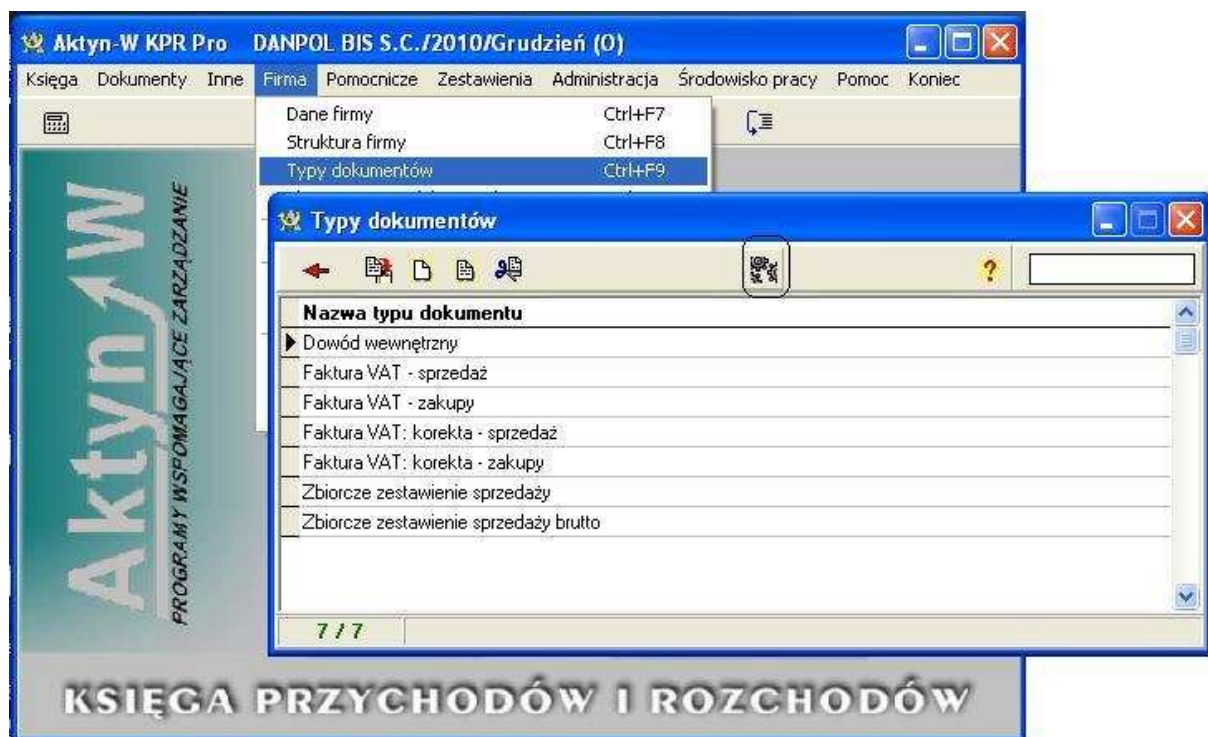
Aktyn-W KPR Pro DANPOL BIS S.C./2010/Grudzień (0)

Księga Dokumenty Inne Firma Pomocnicze Zestawienia Administracja Środowisko pracy Pomoc Koniec

Dane firmy Ctrl+F7
Struktura firmy Ctrl+F8
Typy dokumentów Ctrl+F9

Aktyn W

PROGRAMY WSPOMAGAJĄCE ZARZĄDZANIE

Typy dokumentów

?

| Nazwa typu dokumentu |
|---|
| Dowód wewnętrzny |
| Faktura VAT - sprzedaż |
| Faktura VAT - zakupy |
| Faktura VAT: korekta - sprzedaż |
| Faktura VAT: korekta - zakupy |
| Zbiorcze zestawienie sprzedaży |
| Zbiorcze zestawienie sprzedaży brutto |

7 / 7

KSIĘGA PRZYCHODÓW I ROZCHODÓW